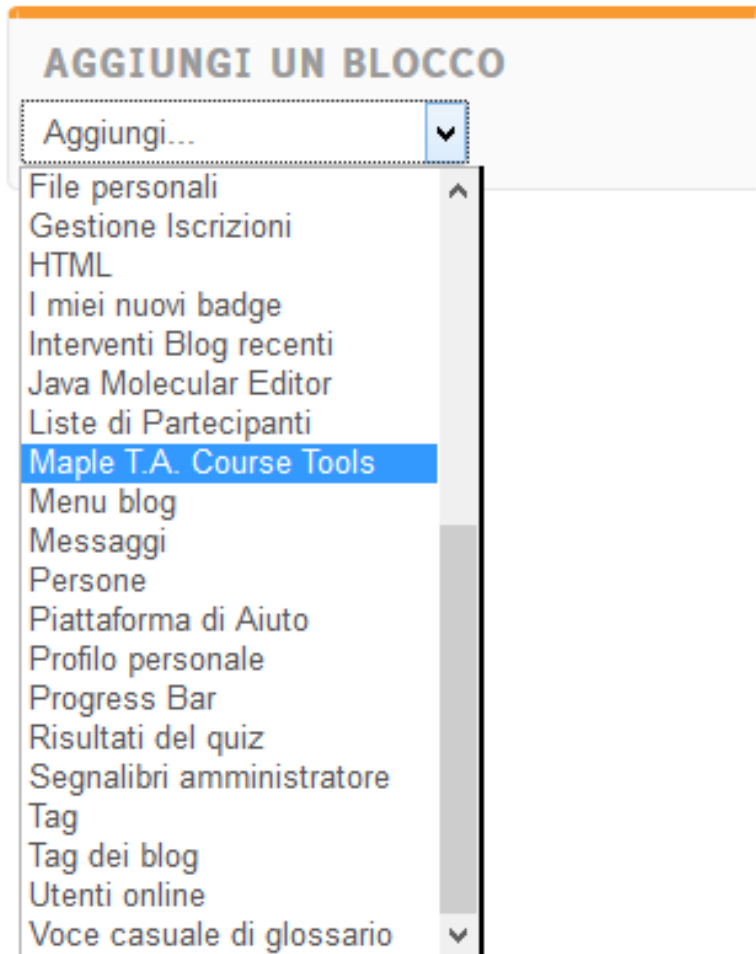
AGGIUNGI UN BLOCCO

Aggiungi...

File personali
Gestione Iscrizioni
HTML
I miei nuovi badge
Interventi Blog recenti
Java Molecular Editor
Liste di Partecipanti
Maple T.A. Course Tools
Menu blog
Messaggi
Persone
Piattaforma di Aiuto
Profilo personale
Progress Bar
Risultati del quiz
Segnalibri amministratore
Tag
Tag dei blog
Utenti online
Voce casuale di glossario